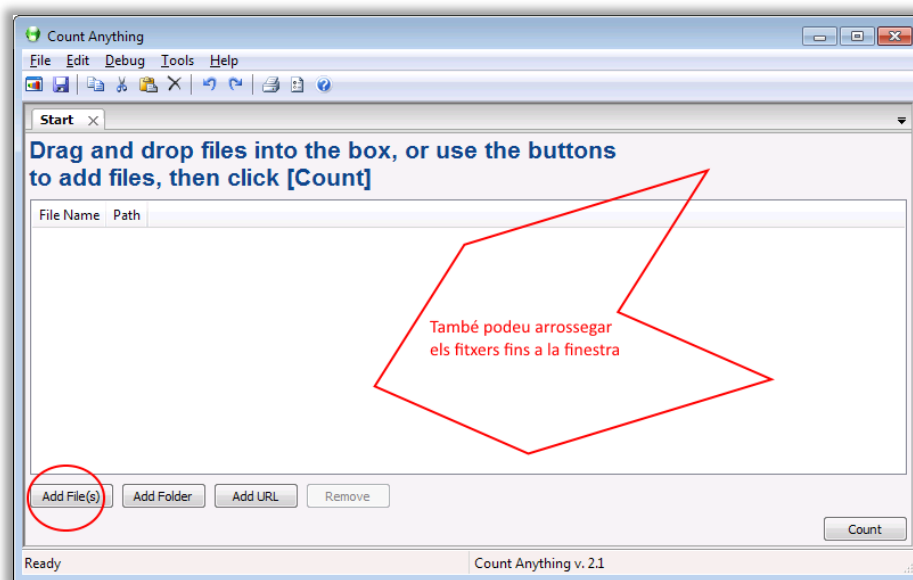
Count Anything

File Edit Debug Tools Help

Start

Drag and drop files into the box, or use the buttons to add files, then click [Count]

| File Name | Path |
|---|---|

També podeu arrossegar els fitxers fins a la finestra

Add File(s) Add Folder Add URL Remove

Count

Ready

Count Anything v. 2.1